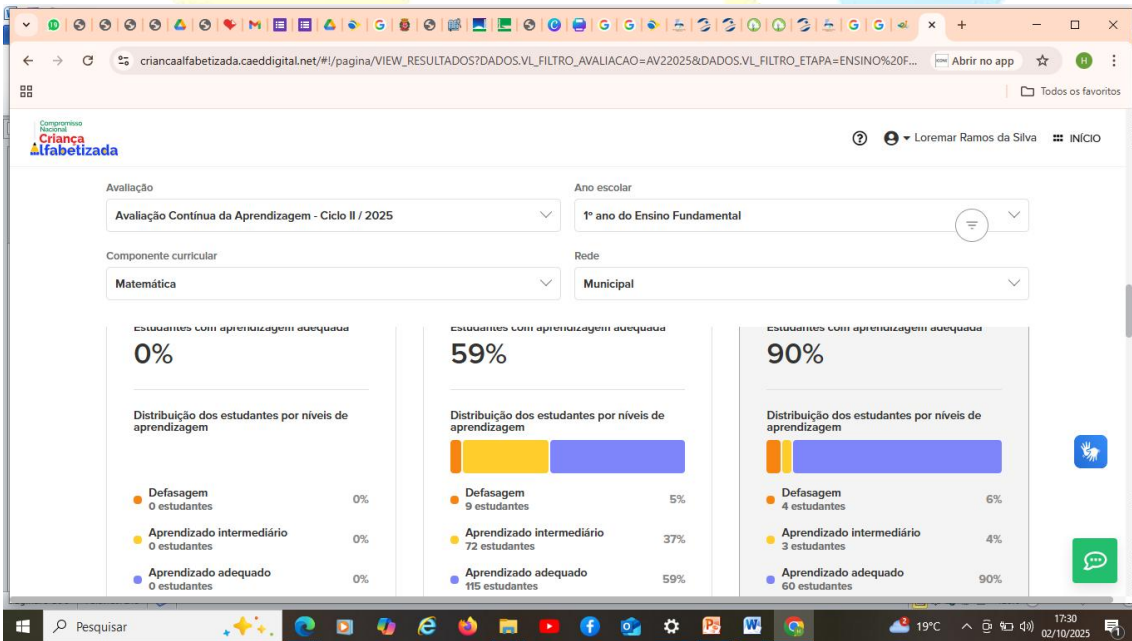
criancaalfabetizada.caeddigital.net/#!/pagina/VIEW_RESULTADOS?DADOS.VL_FILTRO_AVALIACAO=AV22025&DADOS.VL_FILTRO_ETAPA=ENSINO%20F...

Abrir no app

Todos os favoritos

Compromisso Nacional Criança Alfabetizada

Loremar Ramos da Silva

INÍCIO

Avaliação
Avaliação Contínua da Aprendizagem - Ciclo II / 2025

Ano escolar
1º ano do Ensino Fundamental

Componente curricular
Matemática

Rede
Municipal

Estudantes com aprendizagem adequada
0%

Distribuição dos estudantes por níveis de aprendizagem

Defasagem
0 estudantes
0%

Aprendizado intermediário
0 estudantes
0%

Aprendizado adequado
0 estudantes
0%

Estudantes com aprendizagem adequada
59%

Distribuição dos estudantes por níveis de aprendizagem

Defasagem
9 estudantes
5%

Aprendizado intermediário
72 estudantes
37%

Aprendizado adequado
115 estudantes
59%

Estudantes com aprendizagem adequada
90%

Distribuição dos estudantes por níveis de aprendizagem

Defasagem
4 estudantes
6%

Aprendizado intermediário
3 estudantes
4%

Aprendizado adequado
60 estudantes
90%

Pesquisar

19°C

17:30
02/10/2025